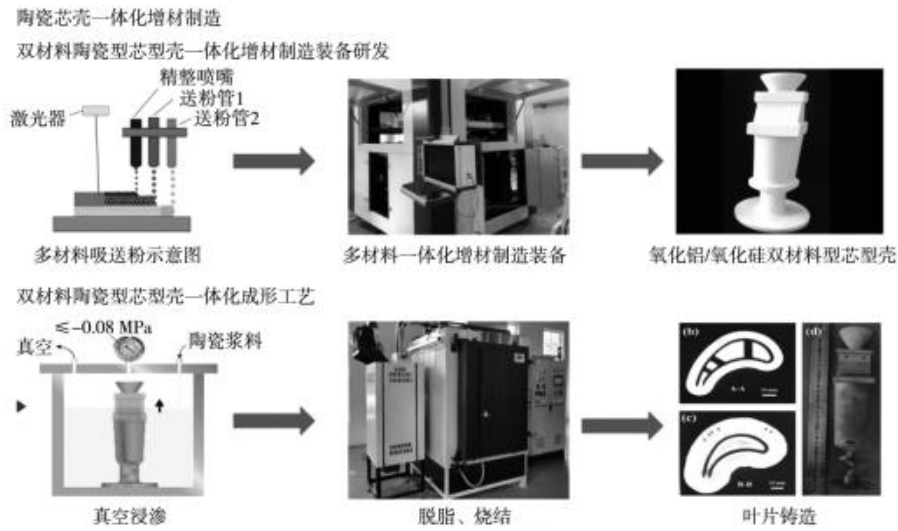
陶瓷芯壳一体化增材制造

双材料陶瓷型芯型壳一体化增材制造装备研发

激光器

精整喷嘴

送粉管1

送粉管2

多材料吸送粉示意图

多材料一体化增材制造装备

氧化铝/氧化硅双材料型芯型壳

双材料陶瓷型芯型壳一体化成形工艺

≤-0.08 MPa

真空

陶瓷浆料

真空浸渗

脱脂、烧结

(b)

A-A

(c)

B-B

(d)

叶片铸造